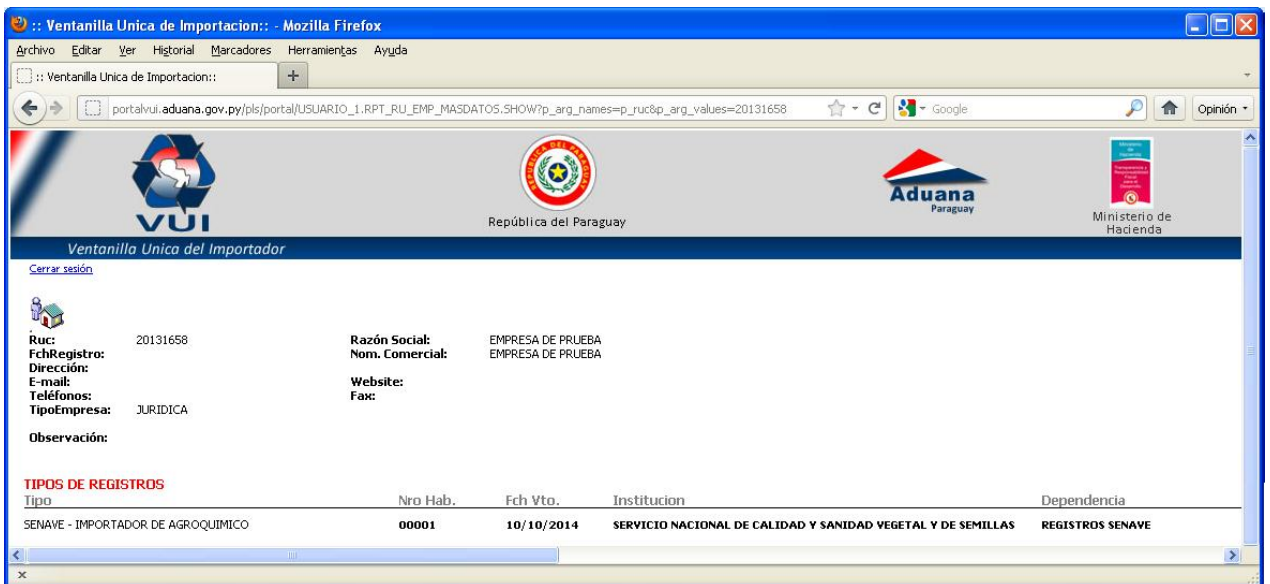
:: Ventanilla Unica de Importacion:: - Mozilla Firefox

Archivo Editar Ver Historial Marcadores Herramientas Ayuda

:: Ventanilla Unica de Importacion::

portalvui.aduana.gov.py/pls/portal/USUARIO_1.RPT_RU_EMP_MASDATOS.SHOW?p_arg_names=p_ruc&p_arg_values=20131658

Google

Opinión

VUI

República del Paraguay

Aduana Paraguay

Ministerio de Hacienda

Ventanilla Unica del Importador

Cerrar sesión

Ruc: 20131658
FchRegistro:
Dirección:
E-mail:
Teléfonos:
TipoEmpresa: JURIDICA

Razón Social: EMPRESA DE PRUEBA
Nom. Comercial: EMPRESA DE PRUEBA

Website:
Fax:

Observación:

TIPOS DE REGISTROS

| Tipo | Nro Hab. | Fch Vto. | Institucion | Dependencia |
|---|---|---|---|---|
| SENAVE - IMPORTADOR DE AGROQUIMICO | 00001 | 10/10/2014 | SERVICIO NACIONAL DE CALIDAD Y SANIDAD VEGETAL Y DE SEMILLAS | REGISTROS SENAVE |

x